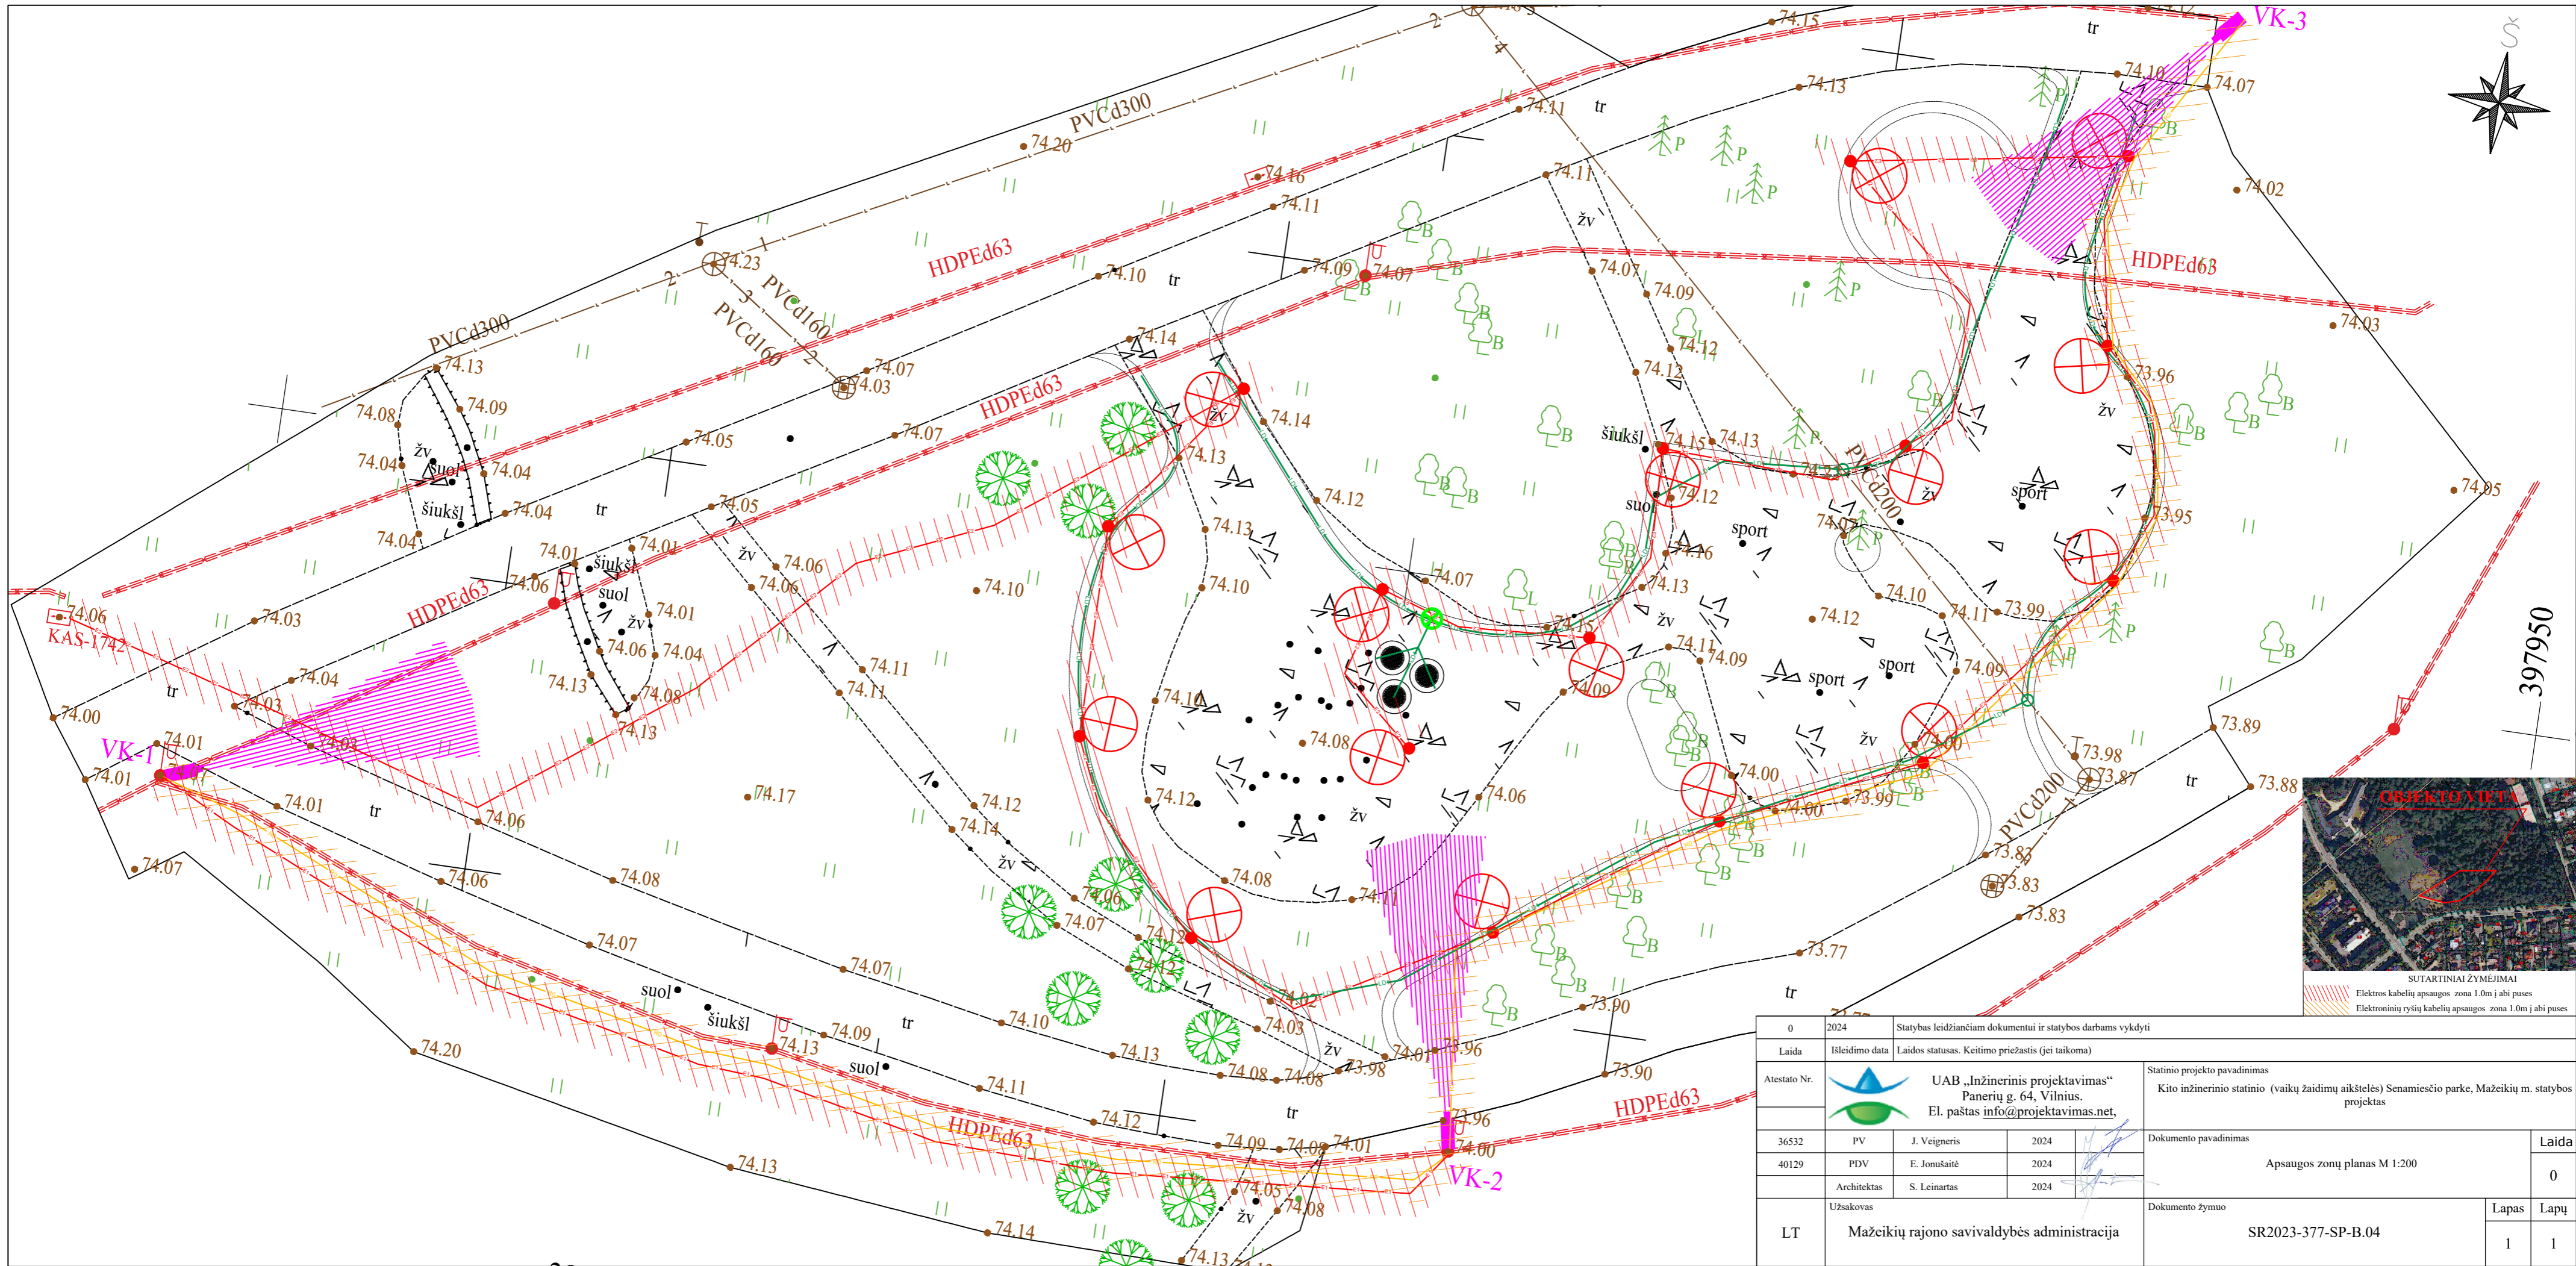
VK-3
74.15
tr
74.10
74.07
74.13
74.11
tr
74.02
PVCd300
74.20
74.16
74.11
74.11
žv
HDPEd63
HDPEd63
74.23
74.10
tr
74.09
74.07
74.07
74.09
74.03
PVCd160
PVCd160
PVCd300
74.13
74.07
74.03
74.14
74.12
74.12
73.96
74.09
74.08
74.04
74.04
74.04
74.05
74.07
HDPEd63
74.14
74.13
šiukšl
74.15
74.13
žv
žv
suol
šiukšl
74.12
74.12
PVCd200
74.05
74.05
74.04
74.04
tr
74.12
suol
sport
sport
73.95
74.01
74.01
74.06
šiukšl
suol
žv
74.06
74.06
74.13
74.10
74.07
74.16
74.07
74.13
74.10
74.11
73.99
KAS-1742
74.06
74.03
HDPEd63
74.01
74.04
74.15
74.12
žv
74.11
74.09
sport
sport
397950
74.04
74.08
74.13
74.11
74.11
74.09
74.09
tr
74.03
74.00
74.13
74.10
74.08
73.89
VK-1
74.01
74.01
73.03
74.17
74.12
74.00
73.98
73.87
74.01
74.06
tr
74.14
74.12
žv
74.06
74.00
73.99
tr
73.88
74.07
74.06
74.08
74.08
74.11
73.82
PVCd200
73.83
73.83
74.07
74.06
74.07
74.07
74.12
74.12
73.77
suol
šiukšl
74.09
74.13
tr
74.02
73.90
tr
suol
74.10
74.03
74.13
žv
73.96
74.20
74.11
74.08
74.08
73.98
74.01
73.90
74.12
tr
HDPEd63
HDPEd63
74.09
74.08
74.01
73.96
74.00
74.13
74.05
74.08
VK-2
žv
74.14
74.13

OBJEKTO VIETA
SUTARTINIAI ŽYMĖJIMAI
Elektros kabelių apsaugos zona 1.0m į abi puses
Elektroninių ryšių kabelių apsaugos zona 1.0m į abi puses

| 0 | 2024 | Statybas leidžiančiam dokumentui ir statybos darbams vykdyti |
|---|---|---|
| Laida | Išleidimo data | Laidos statusas. Keitimo priežastis (jei taikoma) |

Atestato Nr.
UAB „Inžinerinis projektavimas“
Panerių g. 64, Vilnius.
El. paštas info@projektavimas.net,
Statinio projekto pavadinimas
Kito inžinerinio statinio (vaikų žaidimų aikštelės) Senamiesčio parke, Mažeikių m. statybos projektas

| 36532 | PV | J. Veigneris | 2024 |
|---|---|---|---|
| 40129 | PDV | E. Jonušaitė | 2024 |
| | Architektas | S. Leinartas | 2024 |

Dokumento pavadinimas
Apsaugos zonų planas M 1:200
Laida
0
Užsakovas
LT
Mažeikių rajono savivaldybės administracija
Dokumento žymuo
SR2023-377-SP-B.04
Lapas
1
Lapų
1